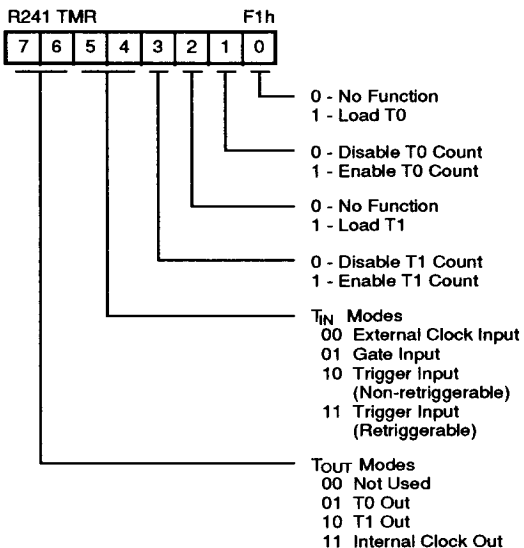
R241 TMR F1h

| 7 | 6 | 5 | 4 | 3 | 2 | 1 | 0 |
|---|---|---|---|---|---|---|---|

0 - No Function
1 - Load T0

0 - Disable T0 Count
1 - Enable T0 Count

0 - No Function
1 - Load T1

0 - Disable T1 Count
1 - Enable T1 Count

$T_{IN}$ Modes
00 External Clock Input
01 Gate Input
10 Trigger Input (Non-retriggerable)
11 Trigger Input (Retriggerable)

$T_{OUT}$ Modes
00 Not Used
01 T0 Out
10 T1 Out
11 Internal Clock Out